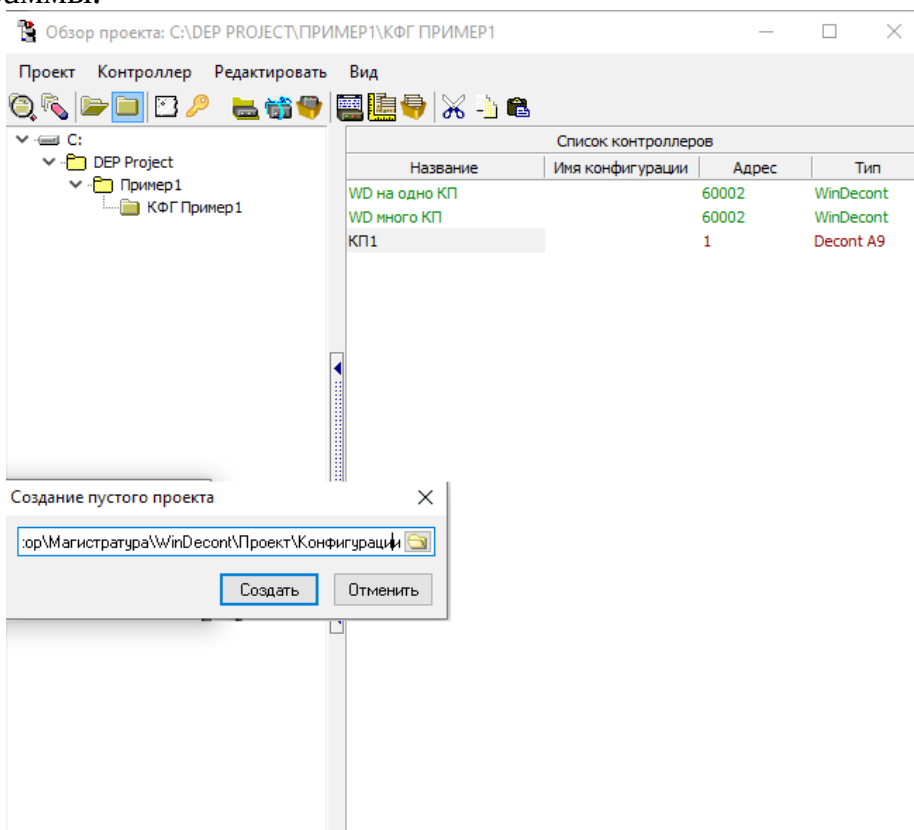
аммы.

Обзор проекта: C:\DEP PROJECT\ПРИМЕР1\КФГ ПРИМЕР1

Проект Контроллер Редактировать Вид

C:
DEP Project
Пример1
КФГ Пример1

Список контроллеров

| Название | Имя конфигурации | Адрес | Тип |
|---|---|---|---|
| WD на одно КП | | 60002 | WinDecont |
| WD много КП | | 60002 | WinDecont |
| КП1 | | 1 | Decont A9 |

Создание пустого проекта

:op\Магистратура\WinDecont\Проект\Конфигурации

Создать Отменить